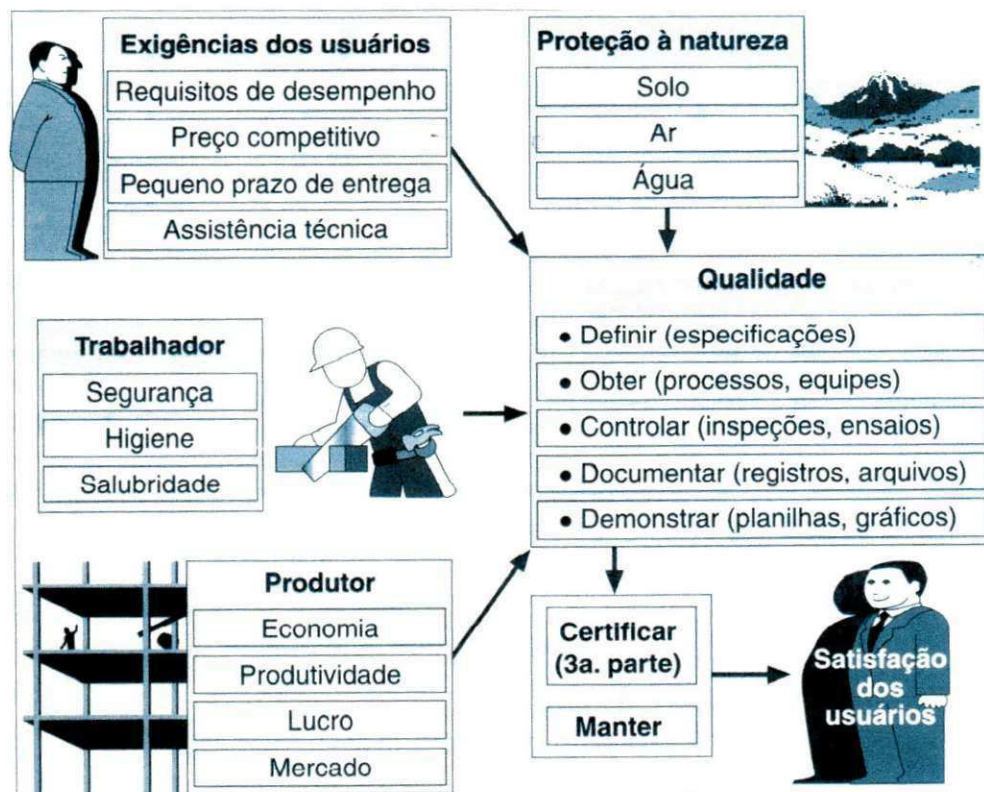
Exigências dos usuários
Requisitos de desempenho
Preço competitivo
Pequeno prazo de entrega
Assistência técnica

Proteção à natureza
Solo
Ar
Água

Qualidade
• Definir (especificações)
• Obter (processos, equipes)
• Controlar (inspeções, ensaios)
• Documentar (registros, arquivos)
• Demonstrar (planilhas, gráficos)

Trabalhador
Segurança
Higiene
Salubridade

Produtor
Economia
Produtividade
Lucro
Mercado

Certificar (3a. parte)
Manter

Satisfação dos usuários